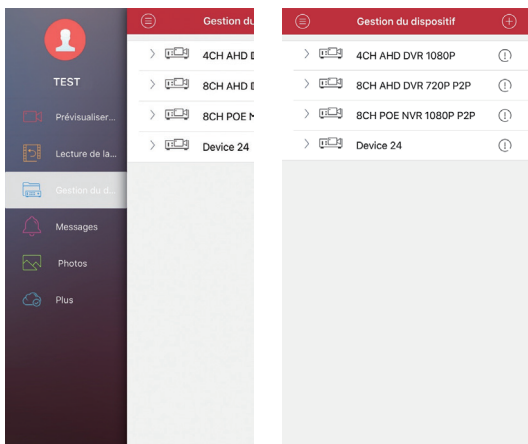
TEST

Prévisualiser...

Lecture de la...

Gestion du d...

Messages

Photos

Plus

Gestion du

4CH AHD D

8CH AHD D

8CH POE N

Device 24

Gestion du dispositif

4CH AHD DVR 1080P

8CH AHD DVR 720P P2P

8CH POE NVR 1080P P2P

Device 24